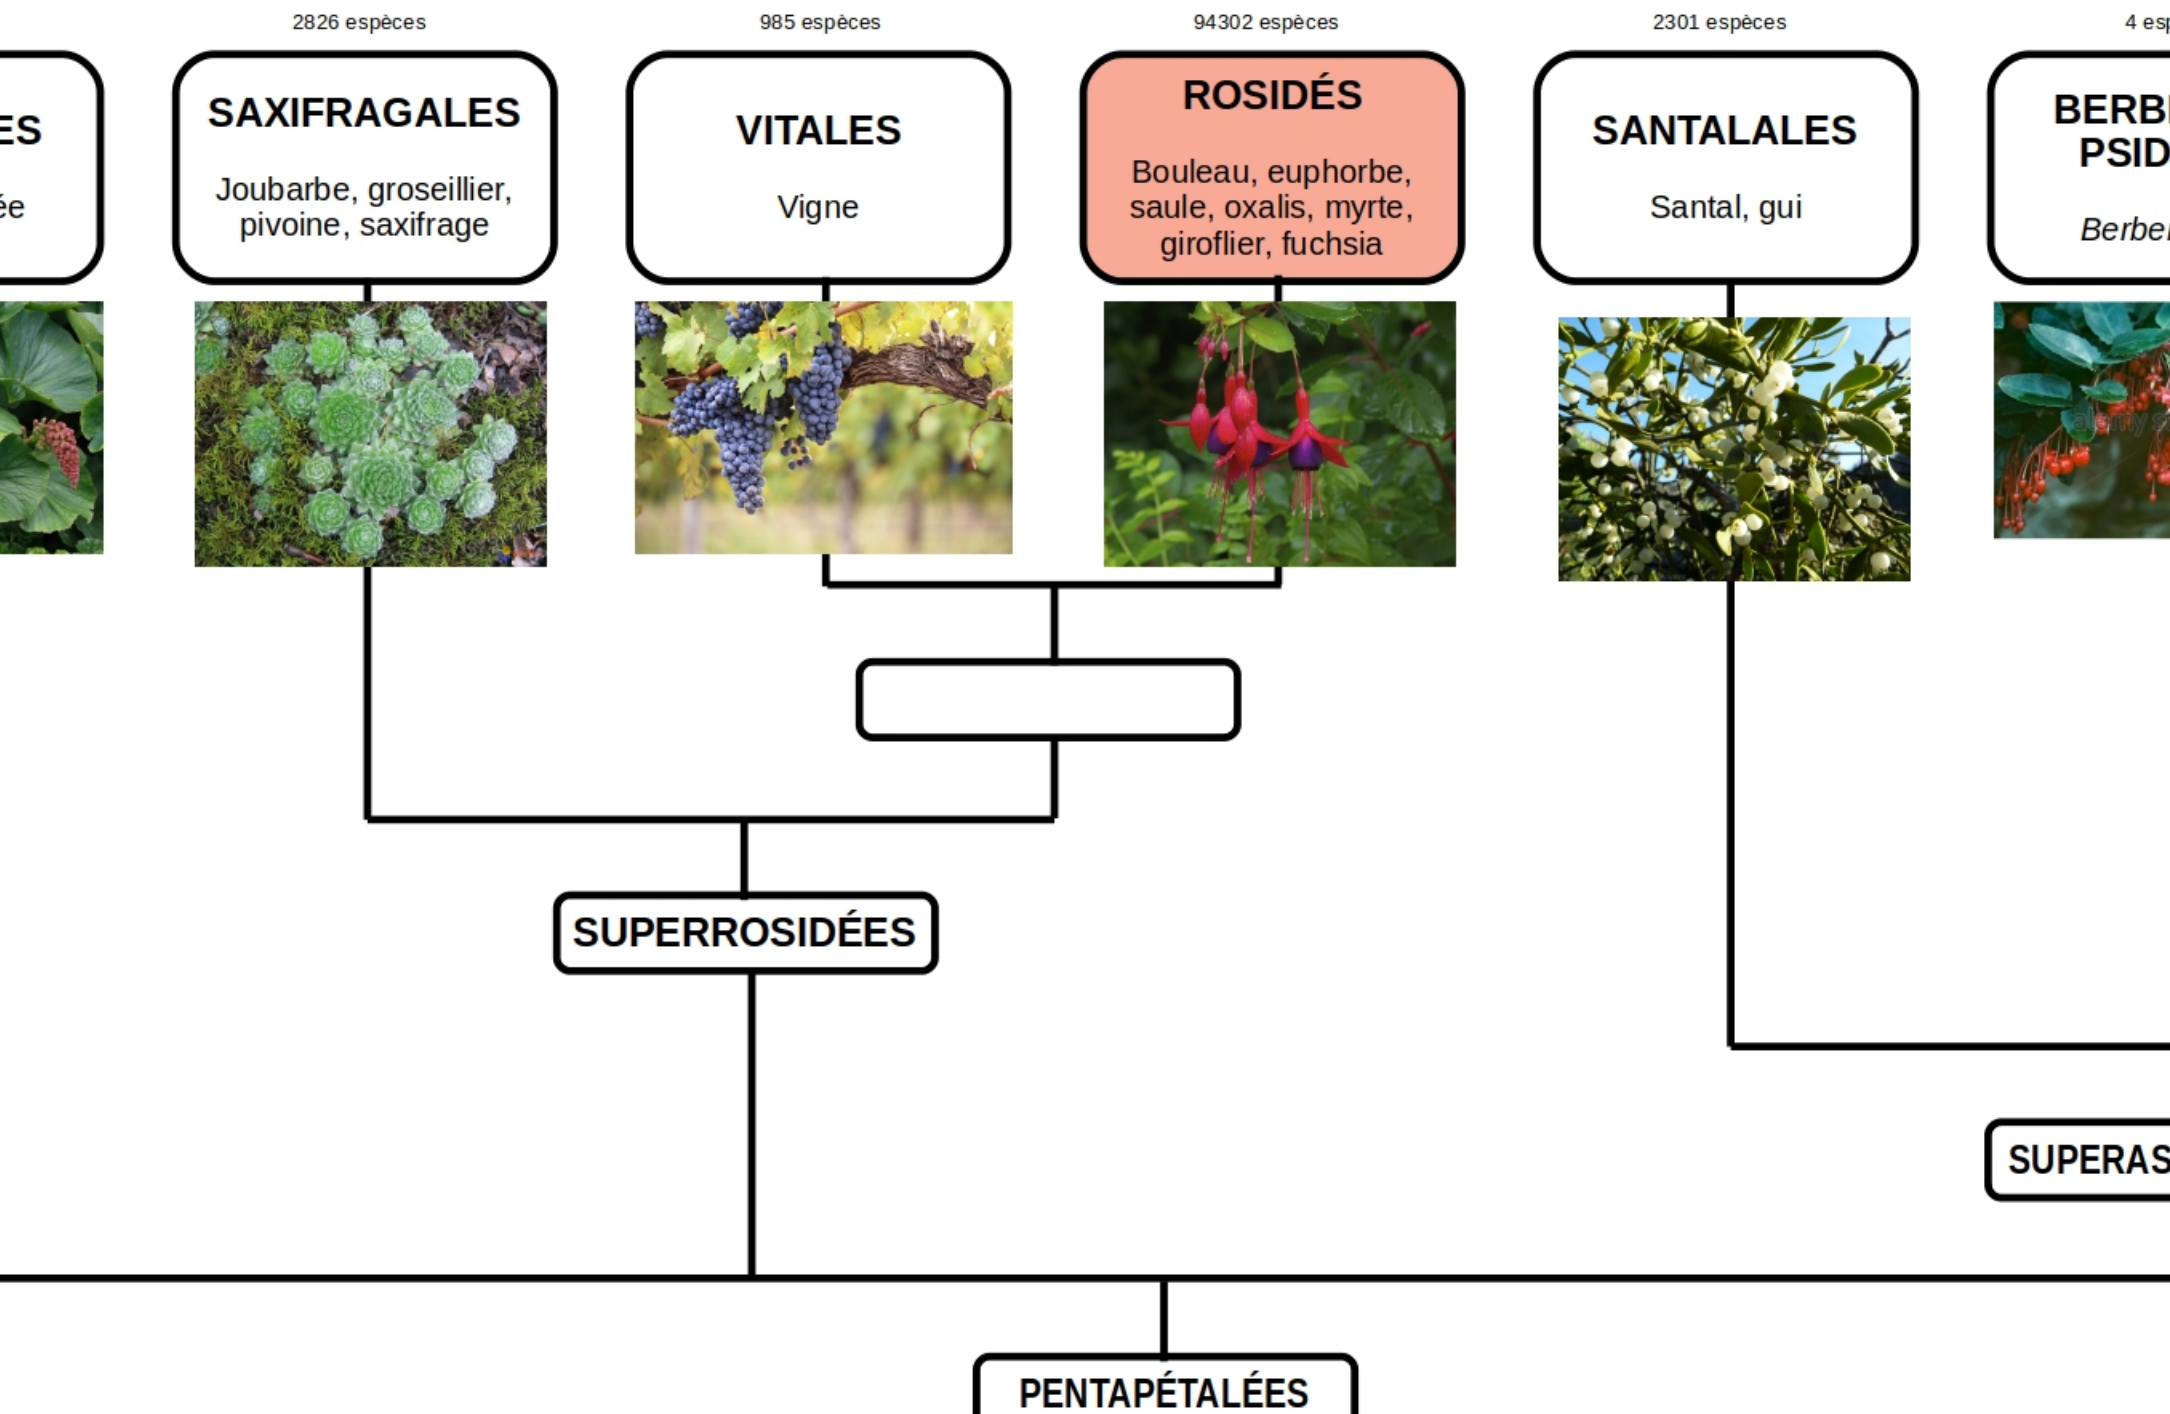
ES

ée

2826 espèces

SAXIFRAGALES

Joubarbe, groseillier, pivoine, saxifrage

985 espèces

VITALES

Vigne

94302 espèces

ROSIDÉS

Bouleau, euphorbe, saule, oxalis, myrte, giroflier, fuchsia

2301 espèces

SANTALALES

Santal, gui

4 esp

BERB
PSID

Berbe

SUPERROSIDÉES

SUPERAS

PENTAPÉTALÉES